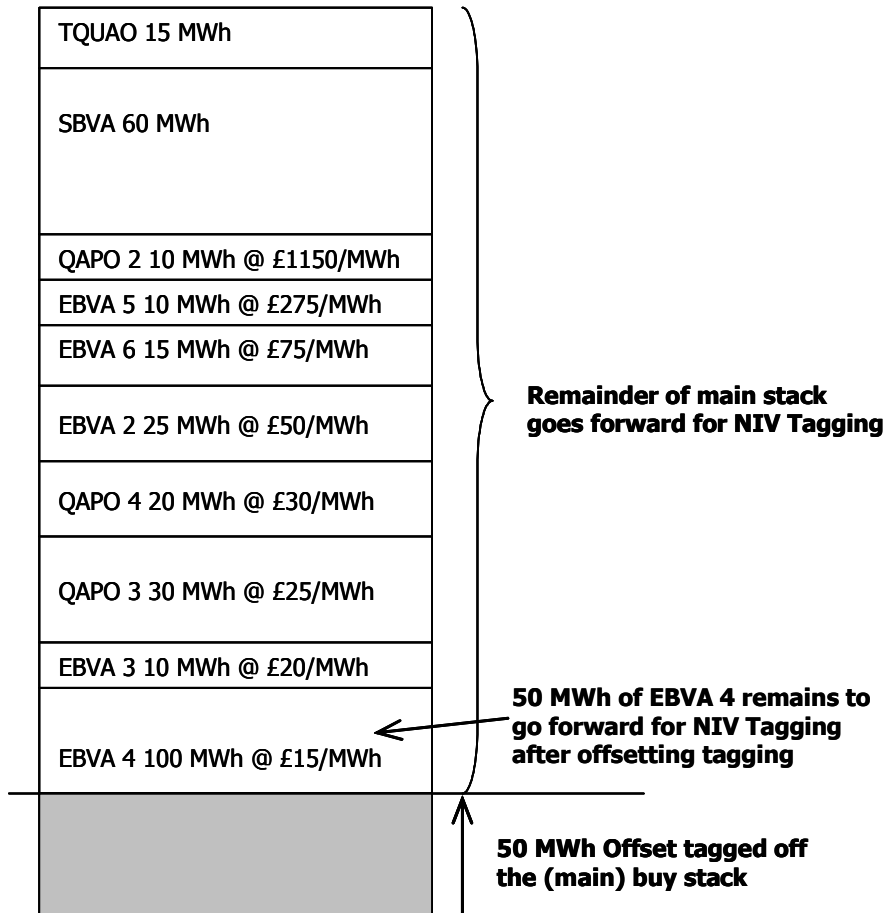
TQUAO 15 MWh

SBVA 60 MWh

QAPO 2 10 MWh @ £1150/MWh

EBVA 5 10 MWh @ £275/MWh

EBVA 6 15 MWh @ £75/MWh

EBVA 2 25 MWh @ £50/MWh

QAPO 4 20 MWh @ £30/MWh

QAPO 3 30 MWh @ £25/MWh

EBVA 3 10 MWh @ £20/MWh

EBVA 4 100 MWh @ £15/MWh

Remainder of main stack goes forward for NIV Tagging

50 MWh of EBVA 4 remains to go forward for NIV Tagging after offsetting tagging

50 MWh Offset tagged off the (main) buy stack